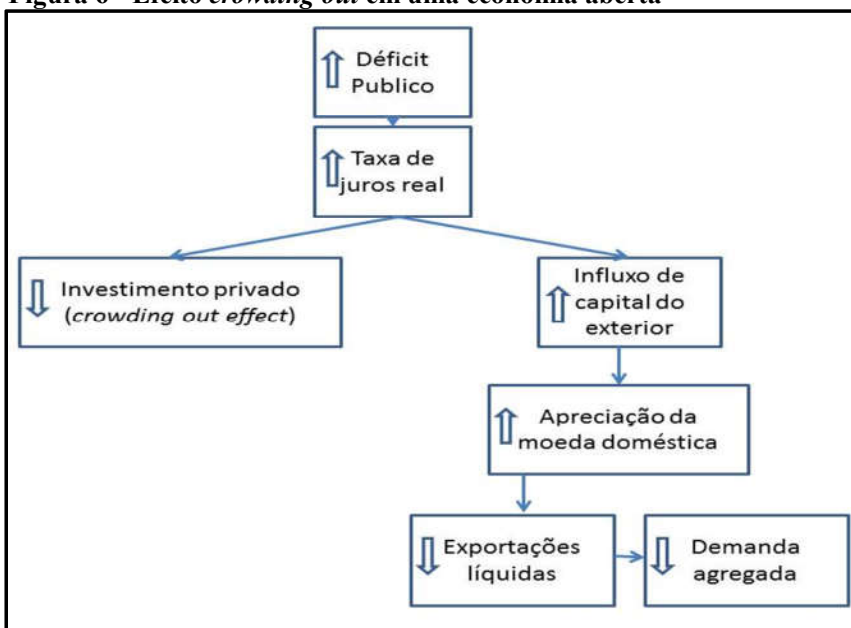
Figura 6 - Efeito crowding out em uma economia aberta

⇧ Déficit Publico

⇧ Taxa de juros real

⇩ Investimento privado (crowding out effect)

⇧ Influxo de capital do exterior

⇧ Apreciação da moeda doméstica

⇩ Exportações líquidas

⇩ Demanda agregada